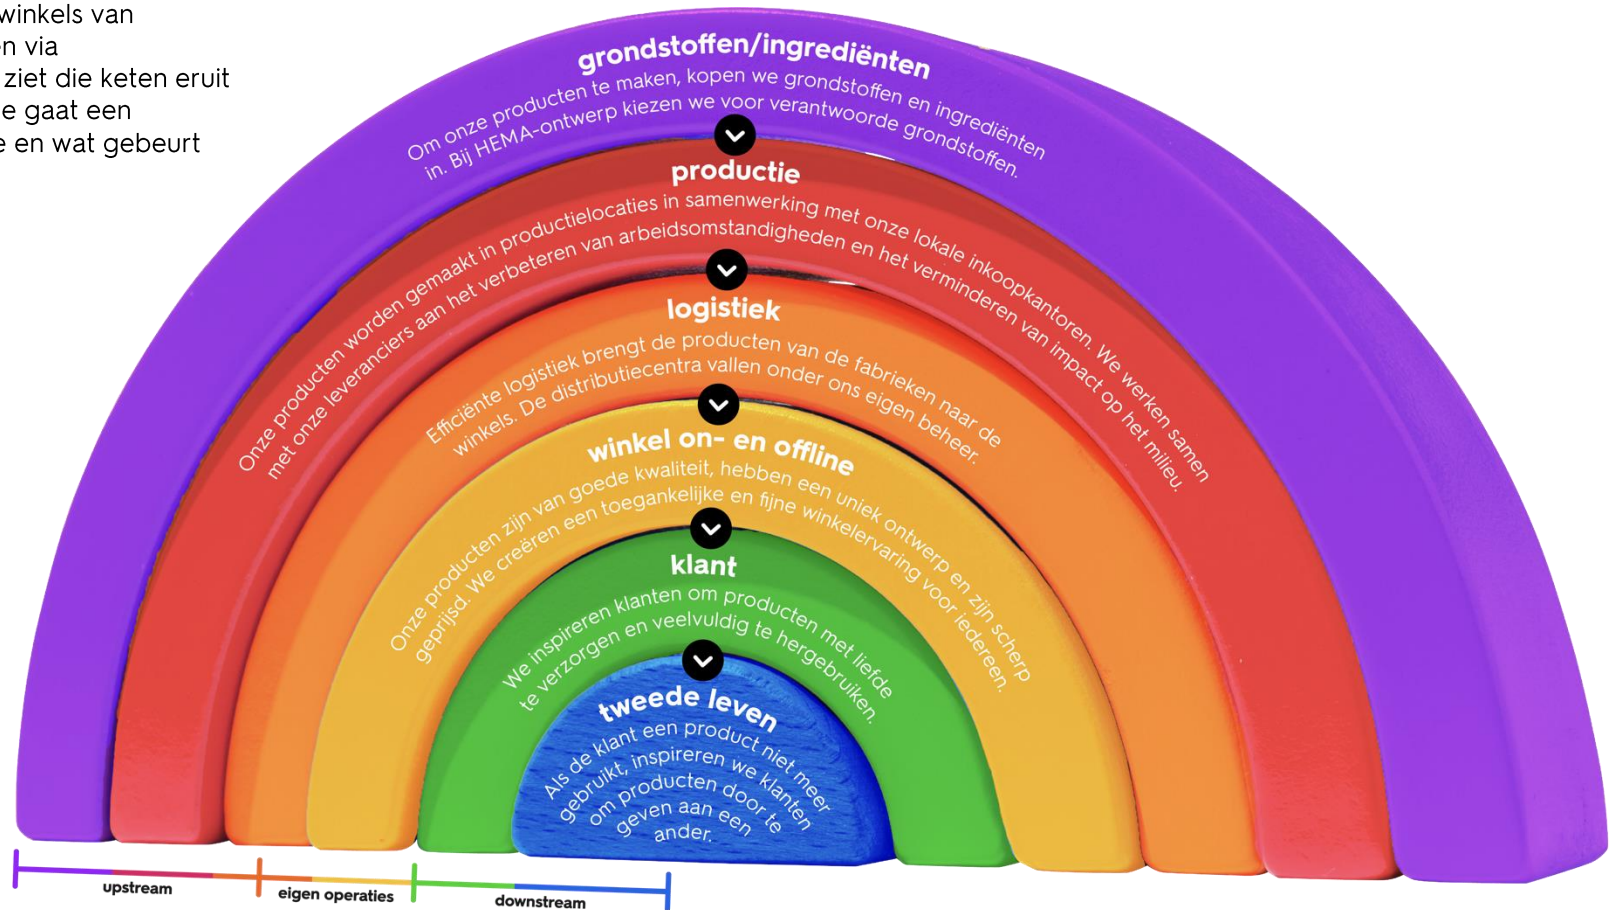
winkels van
n via
ziet die keten eruit
e gaat een
e en wat gebeurt

grondstoffen/ingrediënten

Om onze producten te maken, kopen we grondstoffen en ingrediënten in. Bij HEMA-ontwerp kiezen we voor verantwoorde grondstoffen.

productie

Onze producten worden gemaakt in productielocaties in samenwerking met onze lokale inkoopkantoren. We werken samen met onze leveranciers aan het verbeteren van arbeidsomstandigheden en het verminderen van impact op het milieu.

logistiek

Efficiënte logistiek brengt de producten van de fabrieken naar de winkels. De distributiecentra vallen onder ons eigen beheer.

winkel on- en offline

Onze producten zijn van goede kwaliteit, hebben een uniek ontwerp en zijn scherp geprijsd. We creëren een toegankelijke en fijne winkelervaring voor iedereen.

klant

We inspireren klanten om producten met liefde te verzorgen en veelvuldig te hergebruiken.

tweede leven

Als de klant een product niet meer gebruikt, inspireren we klanten om producten door te geven aan een ander.

upstream

eigen operaties

downstream